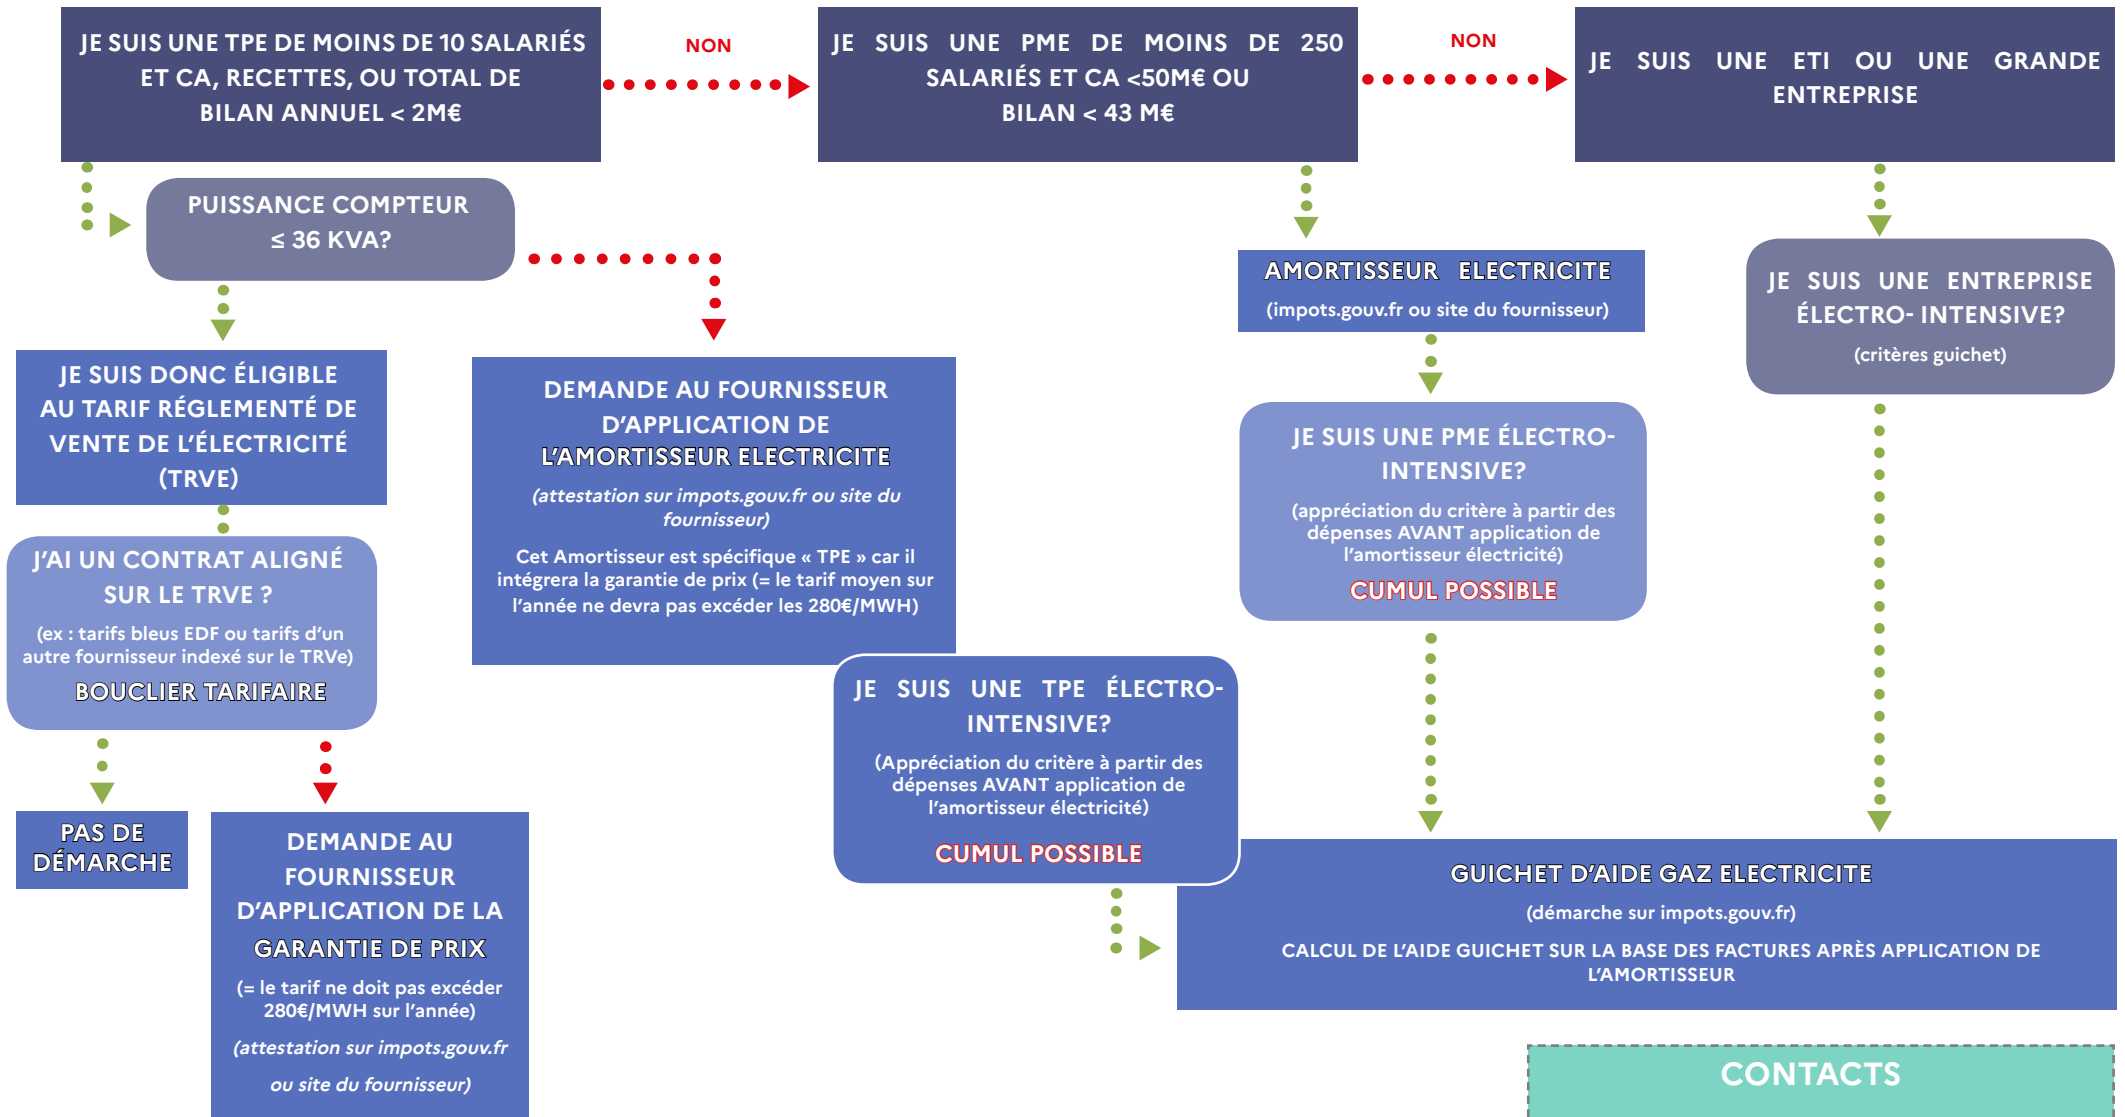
JE SUIS UNE TPE DE MOINS DE 10 SALARIÉS ET CA, RECETTES, OU TOTAL DE BILAN ANNUEL < 2M€

NON

JE SUIS UNE PME DE MOINS DE 250 SALARIÉS ET CA <50M€ OU BILAN < 43 M€

NON

JE SUIS UNE ETI OU UNE GRANDE ENTREPRISE

PUISSANCE COMPTEUR ≤ 36 KVA?

AMORTISSEUR ELECTRICITE
(impots.gouv.fr ou site du fournisseur)

JE SUIS UNE ENTREPRISE ÉLECTRO- INTENSIVE?
(critères guichet)

JE SUIS DONC ÉLIGIBLE AU TARIF RÉGLEMENTÉ DE VENTE DE L'ÉLECTRICITÉ (TRVE)

DEMANDE AU FOURNISSEUR D'APPLICATION DE L'AMORTISSEUR ELECTRICITE
(attestation sur impots.gouv.fr ou site du fournisseur)
Cet Amortisseur est spécifique « TPE » car il intégrera la garantie de prix (= le tarif moyen sur l'année ne devra pas excéder les 280€/MWH)

JE SUIS UNE PME ÉLECTRO-INTENSIVE?
(appréciation du critère à partir des dépenses AVANT application de l'amortisseur électricité)
CUMUL POSSIBLE

J'AI UN CONTRAT ALIGNÉ SUR LE TRVE ?
(ex : tarifs bleus EDF ou tarifs d'un autre fournisseur indexé sur le TRVe)
BOUCLIER TARIFAIRE

JE SUIS UNE TPE ÉLECTRO-INTENSIVE?
(Appréciation du critère à partir des dépenses AVANT application de l'amortisseur électricité)
CUMUL POSSIBLE

PAS DE DÉMARCHE

DEMANDE AU FOURNISSEUR D'APPLICATION DE LA GARANTIE DE PRIX
(= le tarif ne doit pas excéder 280€/MWH sur l'année)
(attestation sur impots.gouv.fr ou site du fournisseur)

GUICHET D'AIDE GAZ ELECTRICITE
(démarche sur impots.gouv.fr)
CALCUL DE L'AIDE GUICHET SUR LA BASE DES FACTURES APRÈS APPLICATION DE L'AMORTISSEUR

CONTACTS